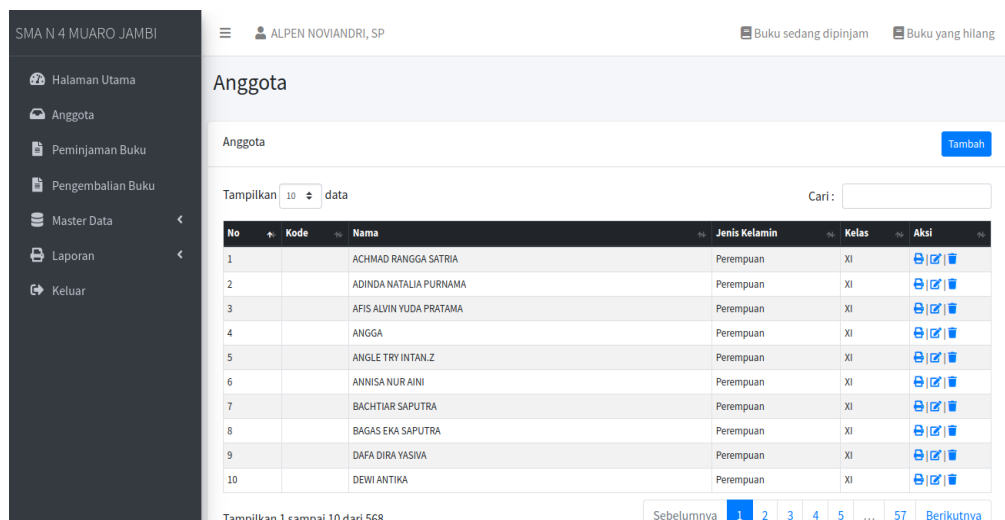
SMA N 4 MUARO JAMBI

Halaman Utama
Anggota
Peminjaman Buku
Pengembalian Buku
Master Data
Laporan
Keluar

ALPEN NOVIANDRI, SP

Buku sedang dipinjam
Buku yang hilang

Anggota

Anggota

Tambah

Tampilkan 10 data

Cari :

| No | Kode | Nama | Jenis Kelamin | Kelas | Aksi |
|---|---|---|---|---|---|
| 1 | | ACHMAD RANGGA SATRIA | Perempuan | XI | |
| 2 | | ADINDA NATALIA PURNAMA | Perempuan | XI | |
| 3 | | AFIS ALVIN YUDA PRATAMA | Perempuan | XI | |
| 4 | | ANGGA | Perempuan | XI | |
| 5 | | ANGLE TRY INTAN.Z | Perempuan | XI | |
| 6 | | ANNISA NUR AINI | Perempuan | XI | |
| 7 | | BACHTIAR SAPUTRA | Perempuan | XI | |
| 8 | | BAGAS EKA SAPUTRA | Perempuan | XI | |
| 9 | | DAFA DIRA YASIVA | Perempuan | XI | |
| 10 | | DEWI ANTIKA | Perempuan | XI | |

Tampilkan 1 sampai 10 dari 568

Sebelumnya 1 2 3 4 5 … 57 Berikutnya